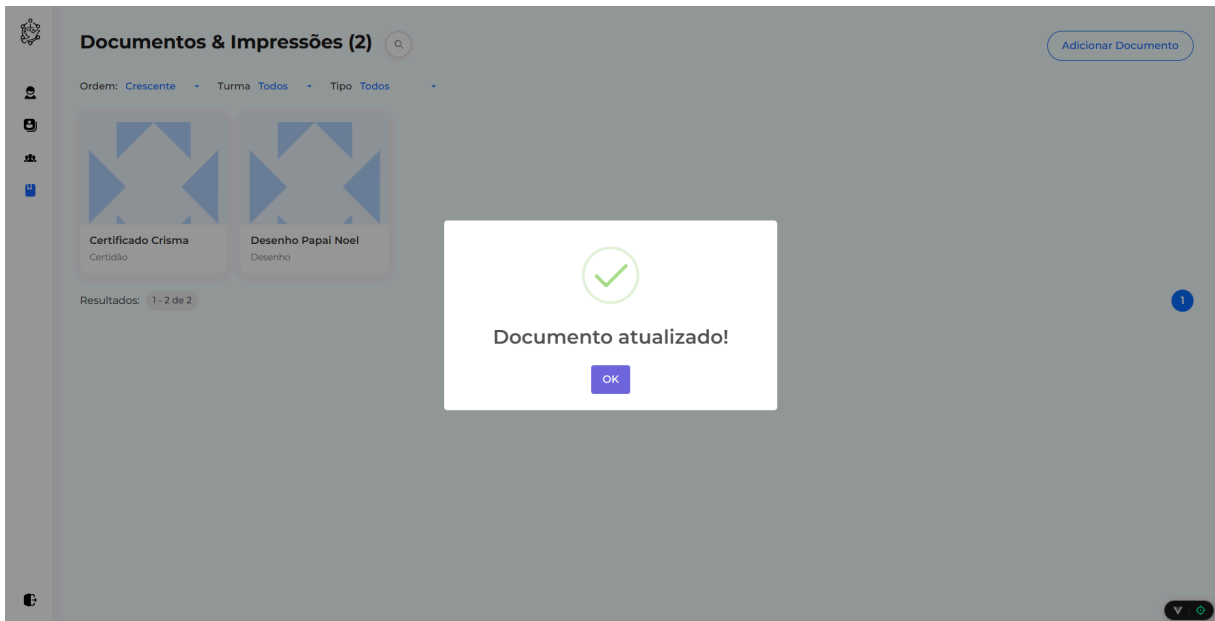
Documentos & Impressões (2)

Adicionar Documento

Ordem: Crescente Turma Todos Tipo Todos

Certificado Crisma
Certidão

Desenho Papai Noel
Desenho

Resultados: 1 - 2 de 2

1

Documento atualizado!

OK